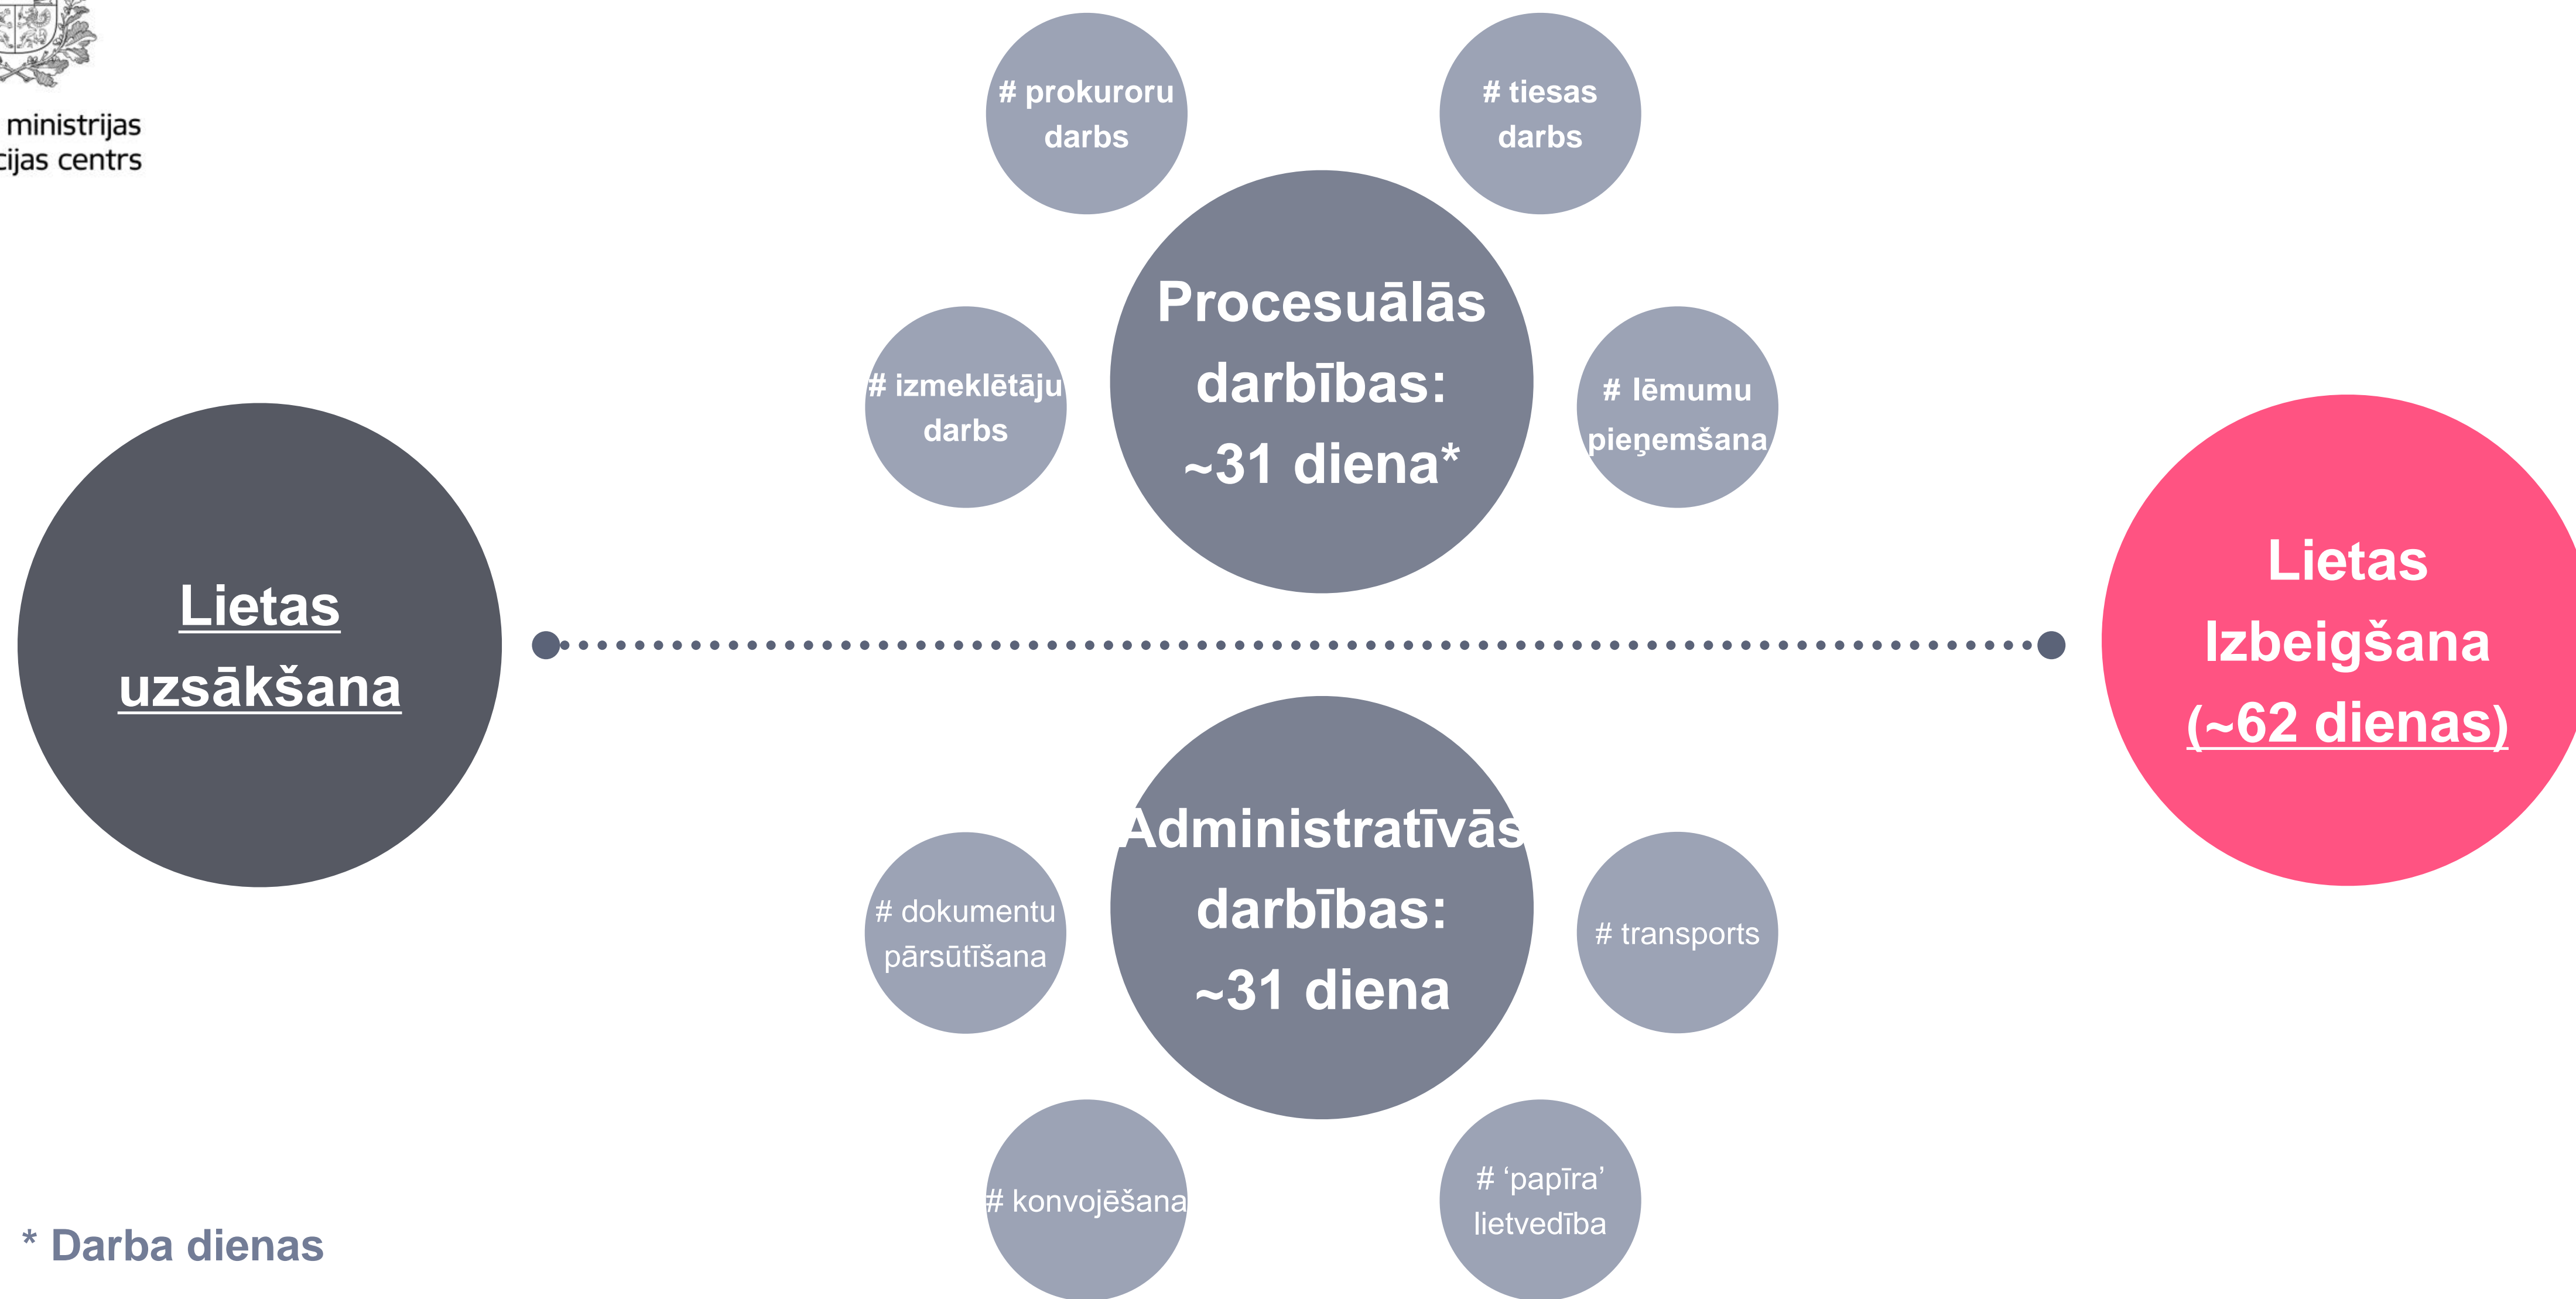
ministrijas
cijas centrs

# prokuroru darbs

# tiesas darbs

Procesuālās darbības: ~31 diena*

# izmeklētāju darbs

# lēmumu pieņemšana

Lietas uzsākšana

Lietas Izbeigšana (~62 dienas)

Administratīvās darbības: ~31 diena

# dokumentu pārsūtīšana

# transports

# konvojēšana

# ‘papīra’ lietvedība

* Darba dienas